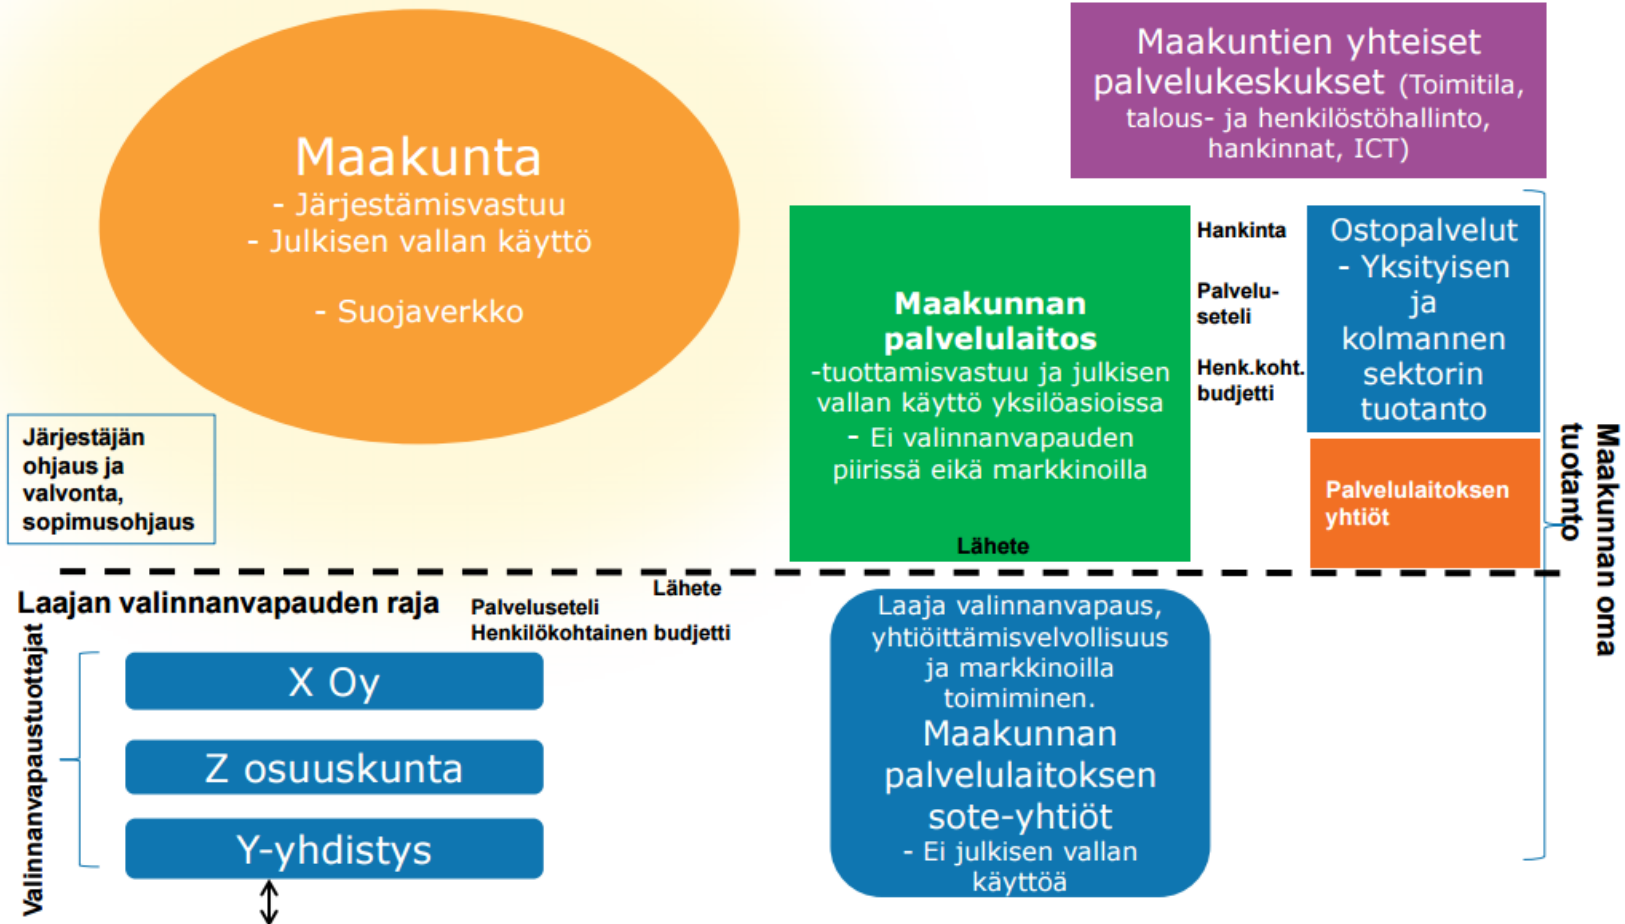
Maakunta
- Järjestämisvastuu
- Julkisen vallan käyttö

- Suojaverkko

Maakuntien yhteiset palvelukeskukset (Toimitila, talous- ja henkilöstöhallinto, hankinnat, ICT)

Maakunnan palvelulaitos
-tuottamisvastuu ja julkisen vallan käyttö yksilöasioissa
- Ei valinnanvapauden piirissä eikä markkinoilla

Lähete

Hankinta

Palveluseteli

Henk.koht. budjetti

Ostopalvelut
- Yksityisen ja kolmannen sektorin tuotanto

Palvelulaitoksen yhtiöt

Maakunnan oma tuotanto

Järjestäjän ohjaus ja valvonta, sopimusohjaus

Laajan valinnanvapauden raja

Lähete

Palveluseteli
Henkilökohtainen budjetti

Valinnanvapaustuottajat

X Oy

Z osuuskunta

Y-yhdistys

Laaja valinnanvapaus, yhtiöittämisvelvollisuus ja markkinoilla toimiminen.
Maakunnan palvelulaitoksen sote-yhtiöt
- Ei julkisen vallan käyttöä